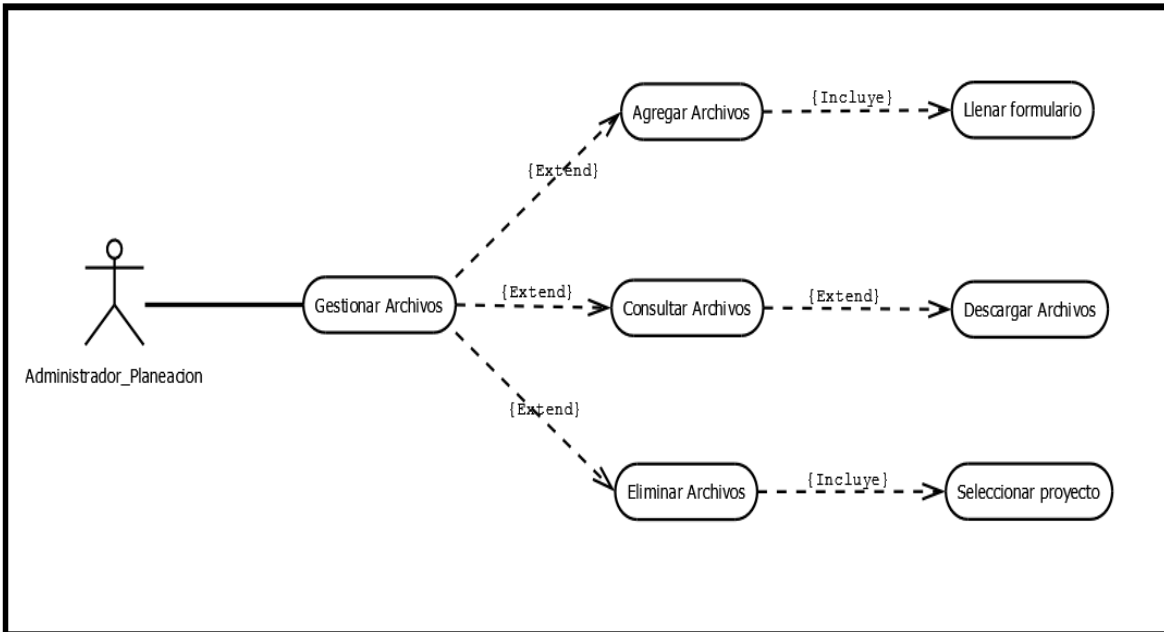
Agregar Archivos
{Incluye}
Llenar formulario
{Extend}
Administrador_Planeacion
Gestionar Archivos
{Extend}
Consultar Archivos
{Extend}
Descargar Archivos
{Extend}
Eliminar Archivos
{Incluye}
Seleccionar proyecto